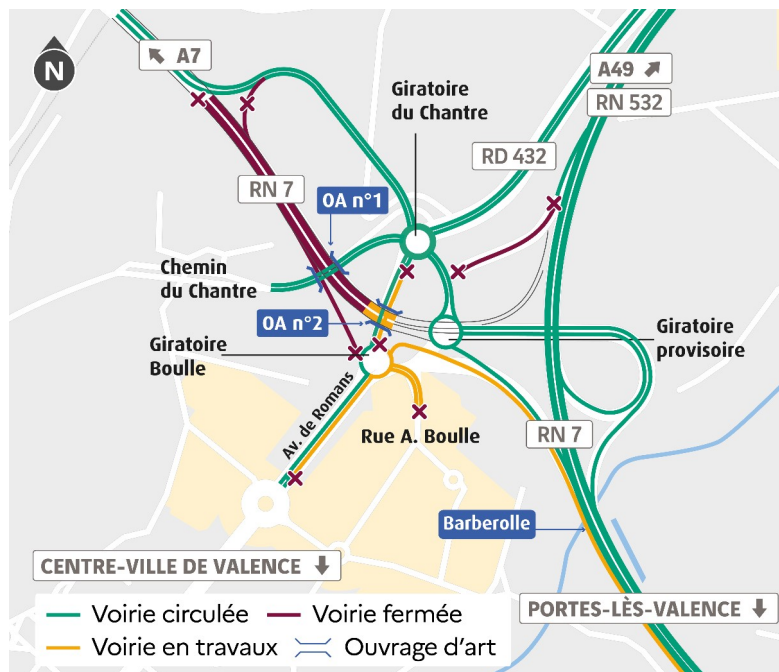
N

↖ A7

A49 ↗

RN 532

Giratoire du Chantre

RD 432

RN 7

OA n°1

Chemin du Chantre

OA n°2

Giratoire Boulle

Giratoire provisoire

Av. de Romans

Rue A. Boulle

RN 7

Barberolle

CENTRE-VILLE DE VALENCE ↓

PORTES-LÈS-VALENCE ↓

Voirie circulée

Voirie fermée

Voirie en travaux

Ouvrage d'art